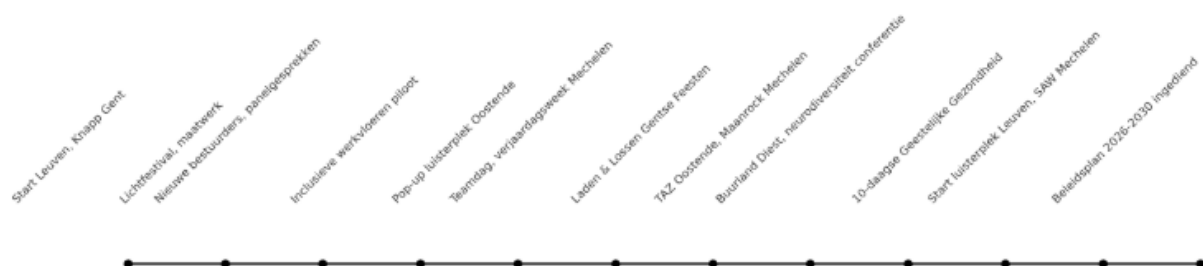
Start Leuven, Knapp Gent

Lichtfestival, maatwerk

Nieuwe bestuurders, panelgesprekken

Inclusieve werkvloeren piloot

Pop-up luisterplek Oostende

Teamdag, verjaardagsweek Mechelen

Laden & Lossen Gentse Feesten

TAZ Oostende, Maanrock Mechelen

Buurland Diest, neurodiversiteit conferentie

10-daagse Geestelijke Gezondheid

Start luisterplek Leuven, SAW Mechelen

Beleidsplan 2026-2030 ingediend